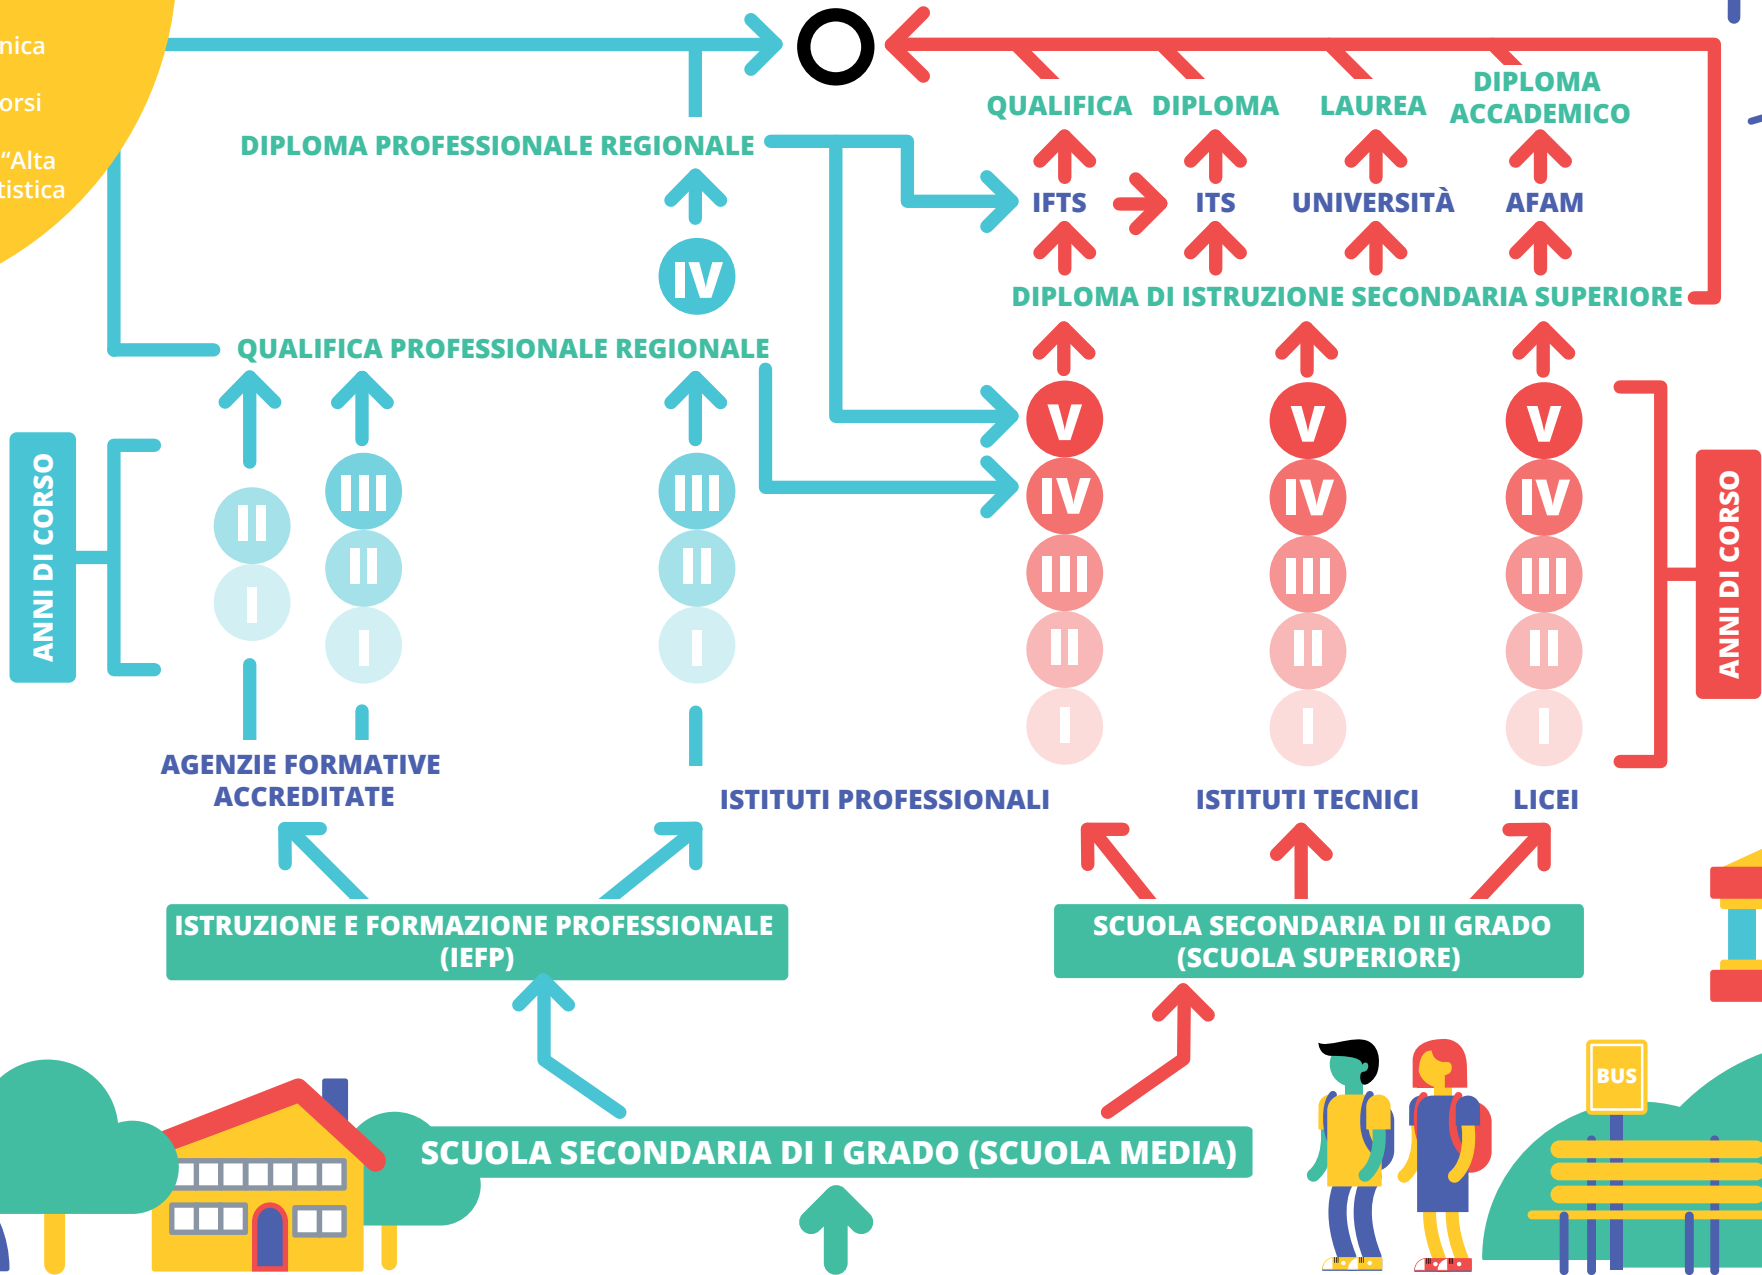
nica

orsi

"Alta
tistica

DIPLOMA PROFESSIONALE REGIONALE

QUALIFICA

DIPLOMA

LAUREA

DIPLOMA
ACCADEMICO

IFTS

ITS

UNIVERSITÀ

AFAM

IV

DIPLOMA DI ISTRUZIONE SECONDARIA SUPERIORE

QUALIFICA PROFESSIONALE REGIONALE

ANNI DI CORSO

II
I

III
II
I

III
II
I

V
IV
III
II
I

V
IV
III
II
I

V
IV
III
II
I

ANNI DI CORSO

AGENZIE FORMATIVE
ACCREDITATE

ISTITUTI PROFESSIONALI

ISTITUTI TECNICI

LICEI

ISTRUZIONE E FORMAZIONE PROFESSIONALE
(IEFP)

SCUOLA SECONDARIA DI II GRADO
(SCUOLA SUPERIORE)

SCUOLA SECONDARIA DI I GRADO (SCUOLA MEDIA)

BUS